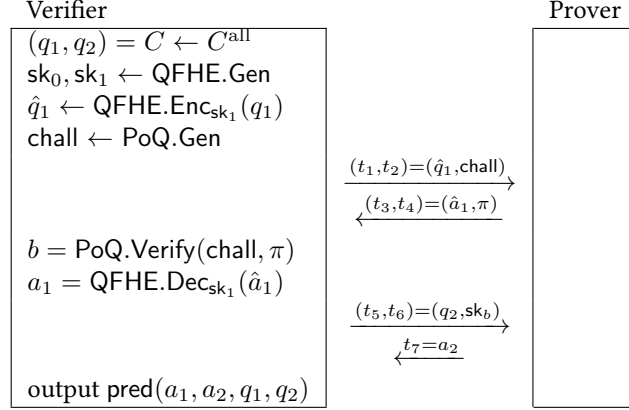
Verifier

Prover

$(q_1, q_2) = C \leftarrow C^{\text{all}}$

$\mathsf{sk}_0, \mathsf{sk}_1 \leftarrow \mathsf{QFHE.Gen}$

$\hat{q}_1 \leftarrow \mathsf{QFHE.Enc}_{\mathsf{sk}_1}(q_1)$

$\mathsf{chall} \leftarrow \mathsf{PoQ.Gen}$

$\xrightarrow{(t_1,t_2)=(\hat{q}_1,\mathsf{chall})}$

$\xleftarrow{(t_3,t_4)=(\hat{a}_1,\pi)}$

$b = \mathsf{PoQ.Verify}(\mathsf{chall}, \pi)$

$a_1 = \mathsf{QFHE.Dec}_{\mathsf{sk}_1}(\hat{a}_1)$

$\xrightarrow{(t_5,t_6)=(q_2,\mathsf{sk}_b)}$

$\xleftarrow{t_7=a_2}$

output $\mathsf{pred}(a_1, a_2, q_1, q_2)$